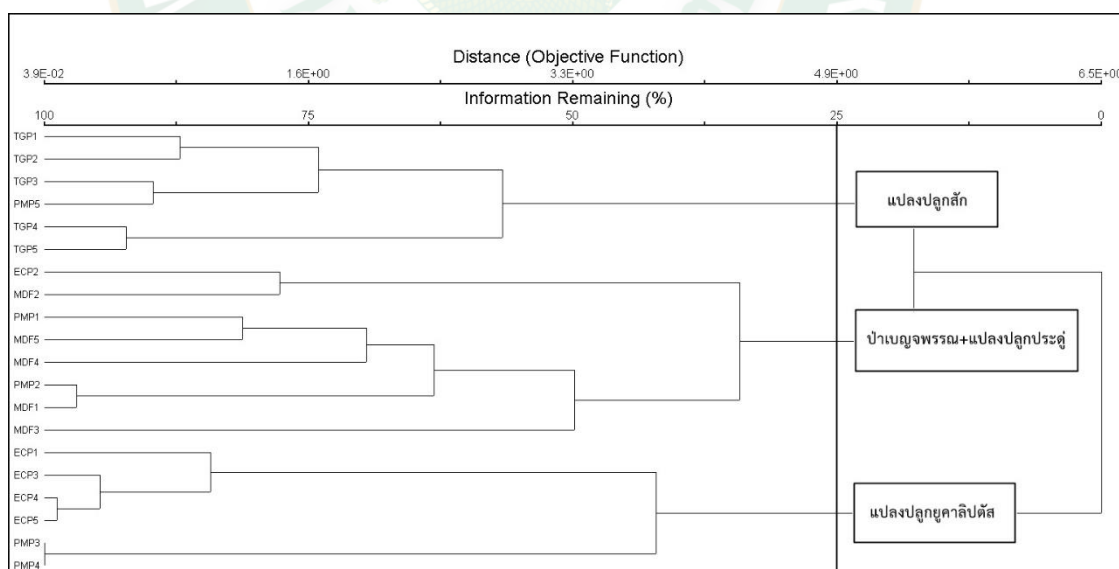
Distance (Objective Function)
3.9E-02 1.6E+00 3.3E+00 4.9E+00 6.5E+00
Information Remaining (%)
100 75 50 25 0

TGP1
TGP2
TGP3
PMP5
TGP4
TGP5
ECP2
MDF2
PMP1
MDF5
MDF4
PMP2
MDF1
MDF3
ECP1
ECP3
ECP4
ECP5
PMP3
PMP4

แปลงปลูกสัก
ป่าเบญจพรรณ+แปลงปลูกประดู่
แปลงปลูกยูคาลิปตัส